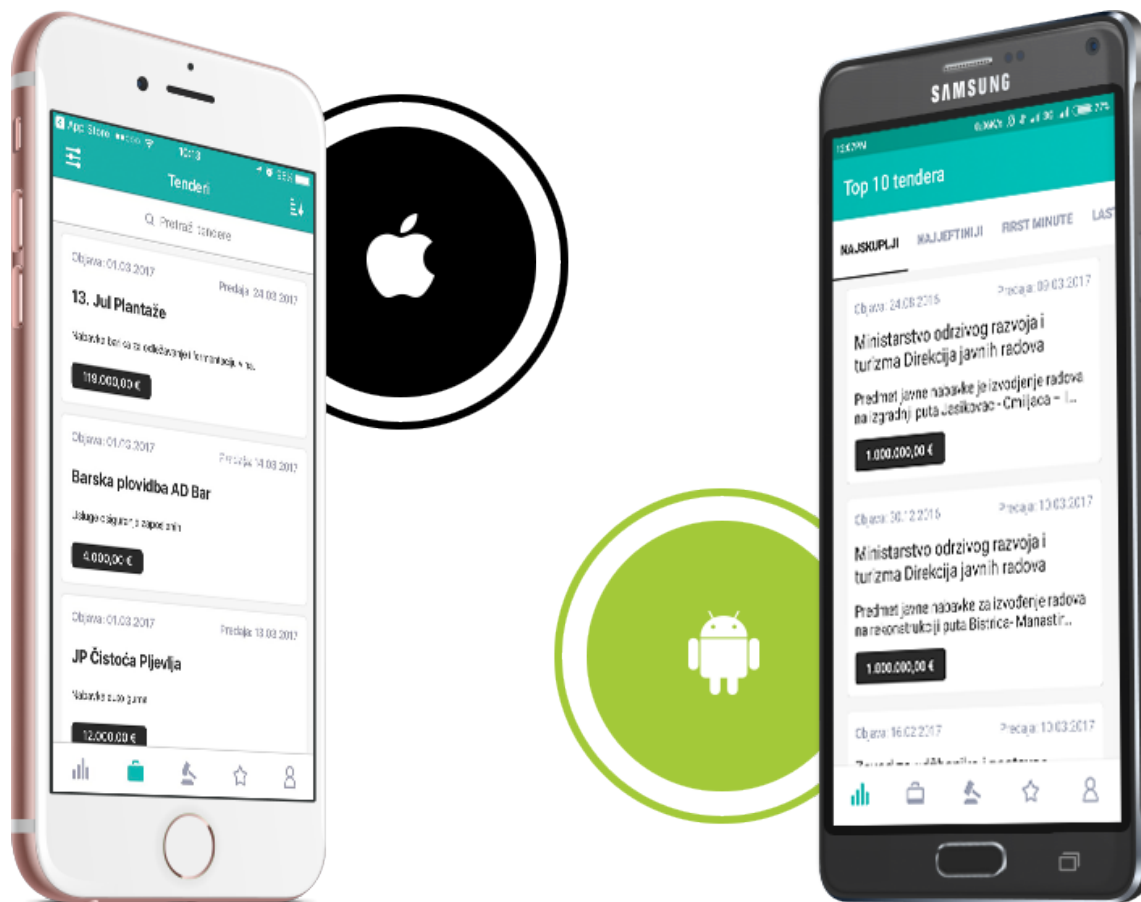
App Store 10:13 55%

Tenderi

Pretraži tendere

Objava: 01.03.2017

Predaja: 24.03.2017

13. Jul Plantaže

Nabavka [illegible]

119.000,00 €

Objava: 01.03.2017

Predaja: 14.03.2017

Barska plovidba AD Bar

Usluge osiguranja zaposlenih

4.000,00 €

Objava: 01.03.2017

Predaja: 13.03.2017

JP Čistoća Pljevlja

Nabavka auto guma

12.000,00 €

SAMSUNG

12:07 PM

Top 10 tendera

NAJSKUPLJI NAJJEFTINIJI FIRST MINUTE LAST

Objava: 24.08.2016

Predaja: 09.03.2017

Ministarstvo odrzivog razvoja i turizma Direkcija javnih radova

Predmet javne nabavke je izvođenje radova na izgradnji puta Jasikovac - Crnijaca - I...

1.000.000,00 €

Objava: 30.12.2016

Predaja: 10.03.2017

Ministarstvo odrzivog razvoja i turizma Direkcija javnih radova

Predmet javne nabavke za izvođenje radova na rekonstrukciji puta Bistrica- Manastir...

1.000.000,00 €

Objava: 16.02.2017

Predaja: 10.03.2017

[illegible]